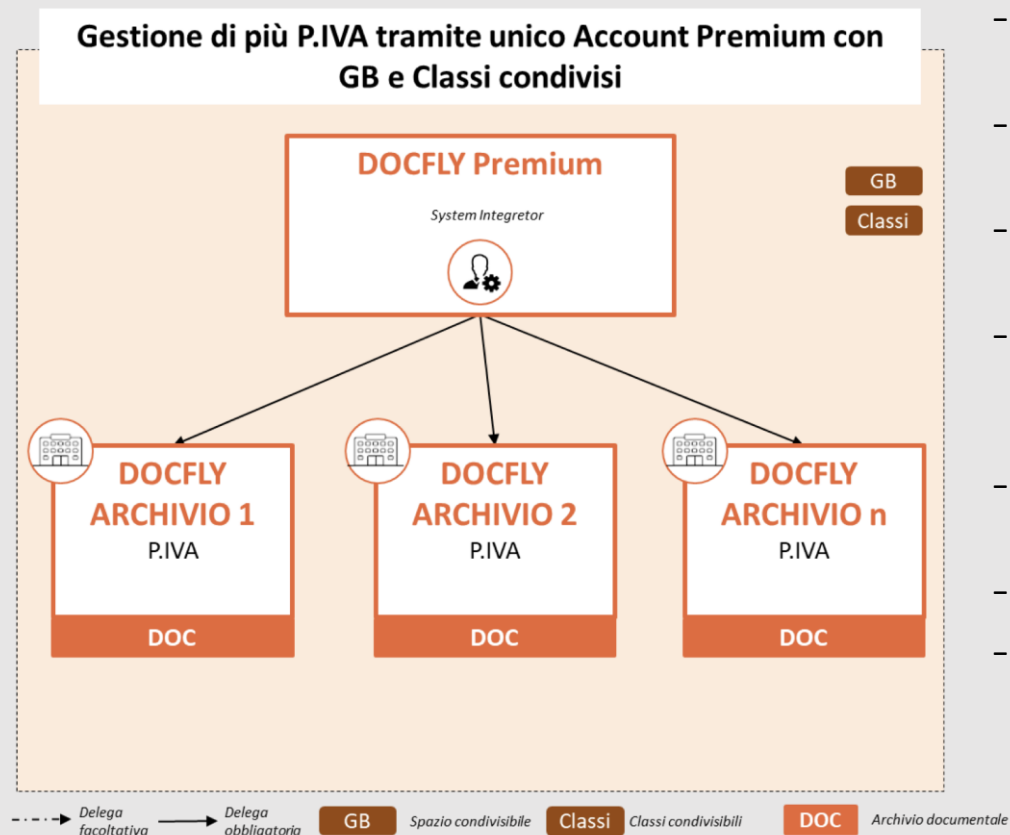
Gestione di più P.IVA tramite unico Account Premium con GB e Classi condivisi

DOCFLY Premium

System Integretor

GB

Classi

DOCFLY ARCHIVIO 1
P.IVA
DOC

DOCFLY ARCHIVIO 2
P.IVA
DOC

DOCFLY ARCHIVIO n
P.IVA
DOC

Delega facoltativa

Delega obbligatoria

GB Spazio condivisibile

Classi Classi condivisibili

DOC Archivio documentale